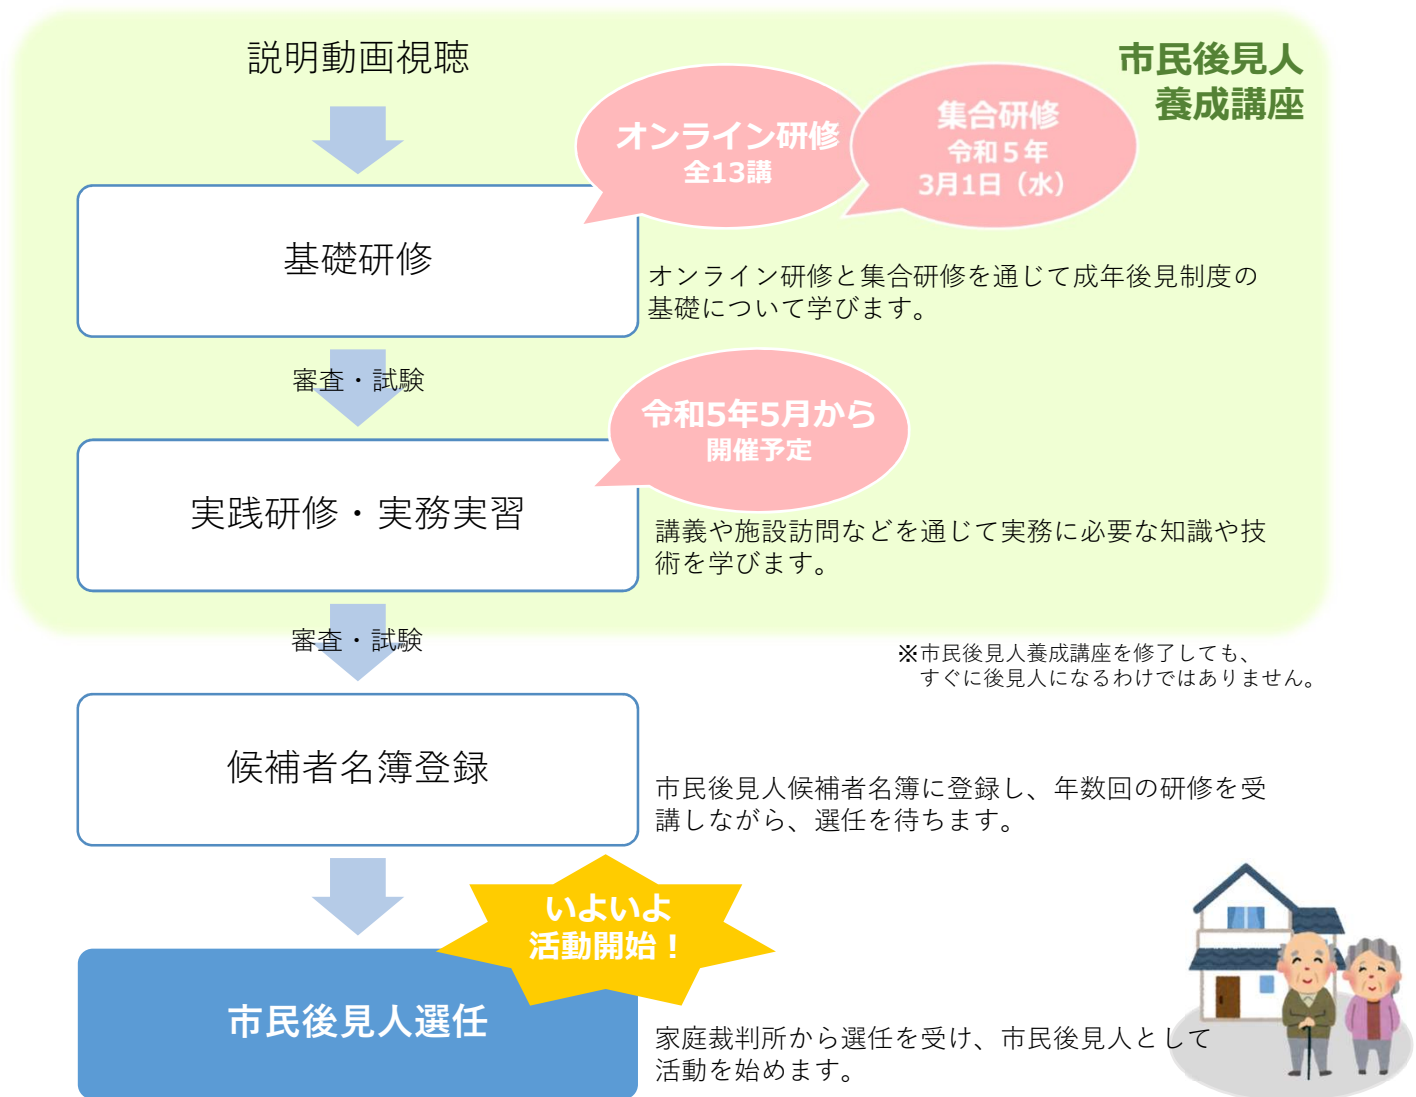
説明動画視聴

市民後見人
養成講座

オンライン研修
全13講

集合研修
令和５年
3月1日（水）

基礎研修

オンライン研修と集合研修を通じて成年後見制度の基礎について学びます。

審査・試験

令和5年5月から
開催予定

実践研修・実務実習

講義や施設訪問などを通じて実務に必要な知識や技術を学びます。

審査・試験

※市民後見人養成講座を修了しても、
すぐに後見人になるわけではありません。

候補者名簿登録

市民後見人候補者名簿に登録し、年数回の研修を受講しながら、選任を待ちます。

いよいよ
活動開始！

市民後見人選任

家庭裁判所から選任を受け、市民後見人として活動を始めます。